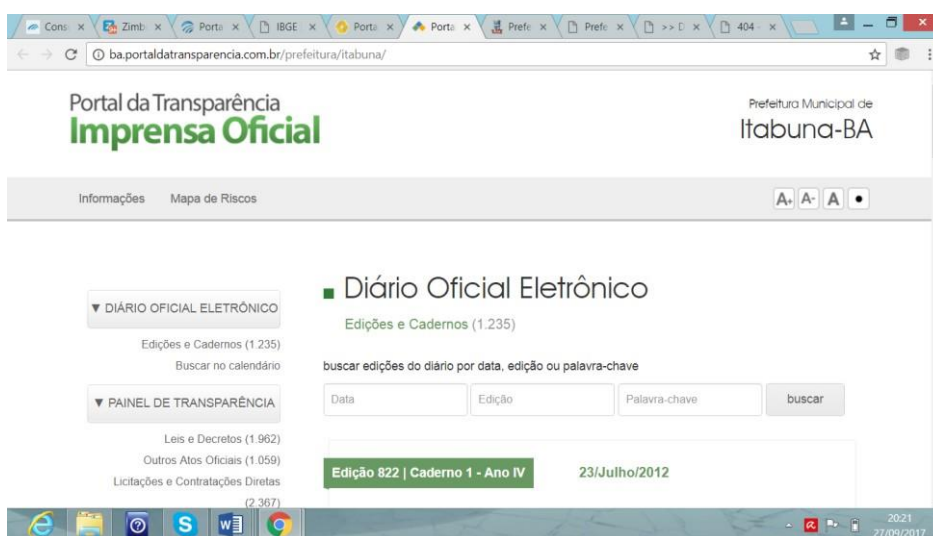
Cons × Zimb × Porta × IBGE × Porta × Porta × Prefe × Prefe × >> D × 404 - ×

ba.portaldatransparencia.com.br/prefeitura/itabuna/

Portal da Transparência
Imprensa Oficial

Prefeitura Municipal de
Itabuna-BA

Informações Mapa de Riscos

A+ A- A ●

▼ DIÁRIO OFICIAL ELETRÔNICO

Edições e Cadernos (1.235)
Buscar no calendário

▼ PAINEL DE TRANSPARÊNCIA

Leis e Decretos (1.962)
Outros Atos Oficiais (1.059)
Licitações e Contratações Diretas (2.367)

Diário Oficial Eletrônico

Edições e Cadernos (1.235)

buscar edições do diário por data, edição ou palavra-chave

Data | Edição | Palavra-chave | buscar

Edição 822 | Caderno 1 - Ano IV 23/Julho/2012

20:21
27/09/2017